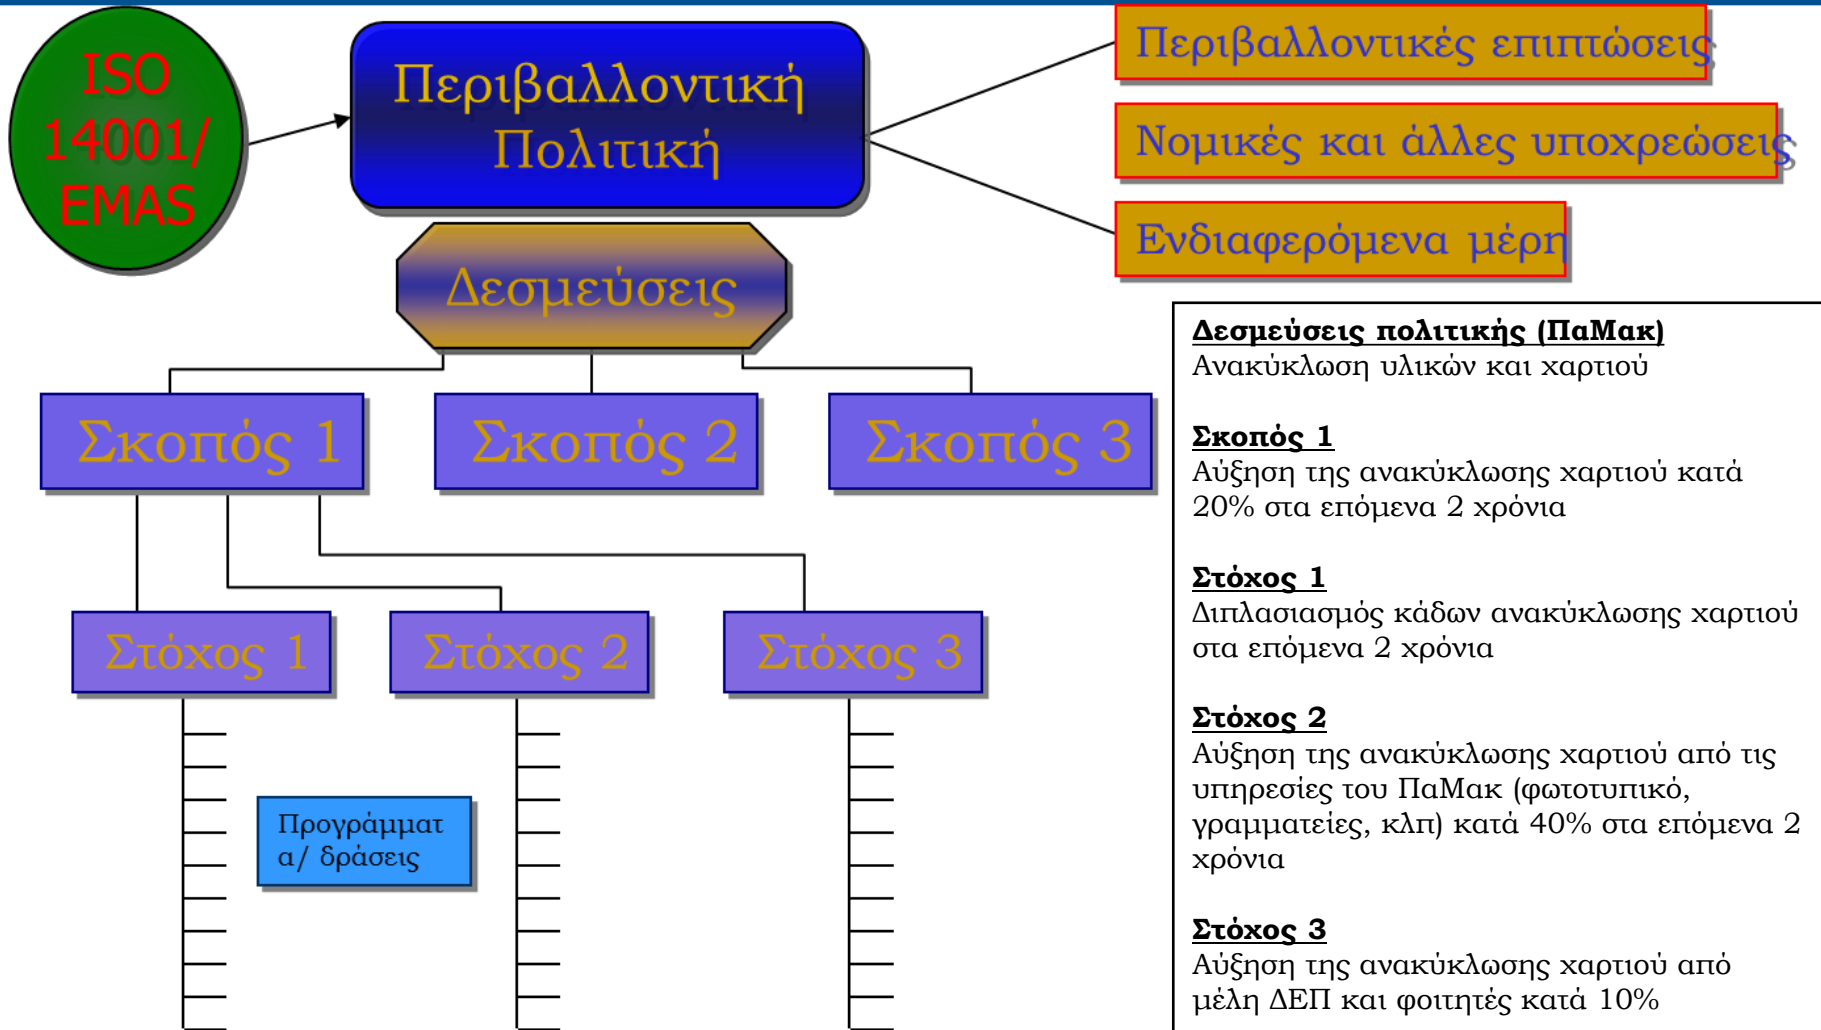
ISO 14001/ EMAS

Περιβαλλοντική Πολιτική

Περιβαλλοντικές επιπτώσεις

Νομικές και άλλες υποχρεώσεις

Ενδιαφερόμενα μέρη

Δεσμεύσεις

Σκοπός 1

Σκοπός 2

Σκοπός 3

Στόχος 1

Στόχος 2

Στόχος 3

Προγράμματα/ δράσεις

Δεσμεύσεις πολιτικής (ΠαΜακ)
Ανακύκλωση υλικών και χαρτιού

Σκοπός 1
Αύξηση της ανακύκλωσης χαρτιού κατά 20% στα επόμενα 2 χρόνια

Στόχος 1
Διπλασιασμός κάδων ανακύκλωσης χαρτιού στα επόμενα 2 χρόνια

Στόχος 2
Αύξηση της ανακύκλωσης χαρτιού από τις υπηρεσίες του ΠαΜακ (φωτοτυπικό, γραμματείες, κλπ) κατά 40% στα επόμενα 2 χρόνια

Στόχος 3
Αύξηση της ανακύκλωσης χαρτιού από μέλη ΔΕΠ και φοιτητές κατά 10%